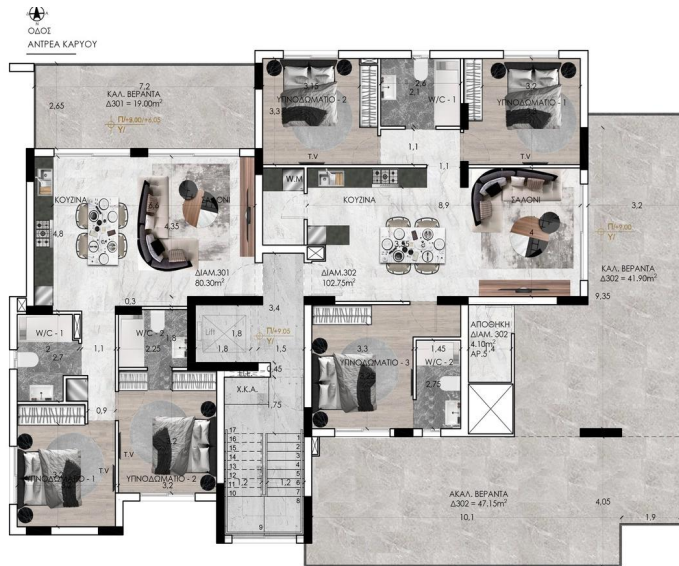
ΟΔΟΣ
ΑΝΤΡΕΑ ΚΑΡΥΟΥ

7.2
ΚΑΛ. ΒΕΡΑΝΤΑ
Δ301 = 19.00m²
2.65
Π/+8.80/+9.05
Υ/

3.15
ΥΠΝΟΔΩΜΑΤΙΟ - 2
3.3
2.6
2.1
W/C - 1
3.2
ΥΠΝΟΔΩΜΑΤΙΟ - 1
T.V
1.1
1.1
T.V

ΚΟΥΖΙΝΑ
4.8
2.6
ΣΑΛΟΝΙ
4.35
ΔΙΑΜ.301
80.30m²
W.M
ΚΟΥΖΙΝΑ
8.9
3.95
ΔΙΑΜ.302
102.75m²
ΣΑΛΟΝΙ
3.2
Π/+9.05
Υ/
ΚΑΛ. ΒΕΡΑΝΤΑ
Δ302 = 41.90m²
9.35

0.3
3.4
W/C - 1
2
2.7
1.1
W/C - 2
2.25
1.8
LIFT
1.8
1.8
Π/+9.05
Υ/
1.5
0.45
3.3
ΥΠΝΟΔΩΜΑΤΙΟ - 3
1.45
W/C - 2
2.75
ΑΠΟΘΗΚΗ
ΔΙΑΜ. 302
4.10m²
ΑΡ.5

Χ.Κ.Α.
1.75
0.9
T.V
T.V
2
ΥΠΝΟΔΩΜΑΤΙΟ - 1
ΥΠΝΟΔΩΜΑΤΙΟ - 2
3.2
17
16
15
14
13
12
11
10
1
2
3
4
5
6
7
8
1.2
1.2
9

ΑΚΑΛ. ΒΕΡΑΝΤΑ
Δ302 = 47.15m²
4.05
10.1
1.9